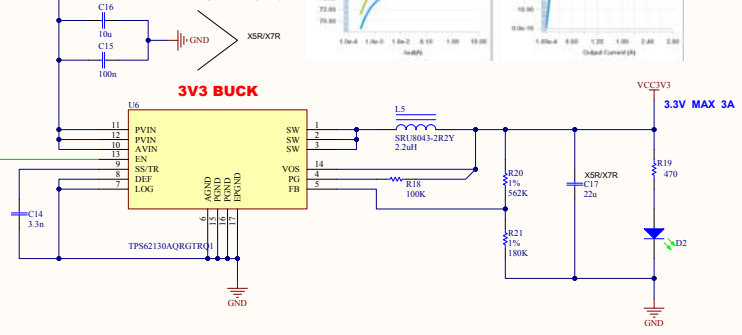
C16
10u
C15
100n
GND
X5R/X7R
3V3 BUCK
U6
11 PVIN
12 PVIN
10 AVIN
13 EN
9 SS/TR
8 DEF
7 LOG
SW 1
SW 2
SW 3
VOS 14
PG 4
FB 5
AGND PGND PGND EPGND
6 15 16 17
TPS62130AQRGTRQ1
C14
3.3n
L5
SRU8043-2R2Y
2.2uH
R18
100K
R20
1%
562K
R21
1%
180K
X5R/X7R
C17
22u
VCC3V3
3.3V MAX 3A
R19
470
D2
GND
GND